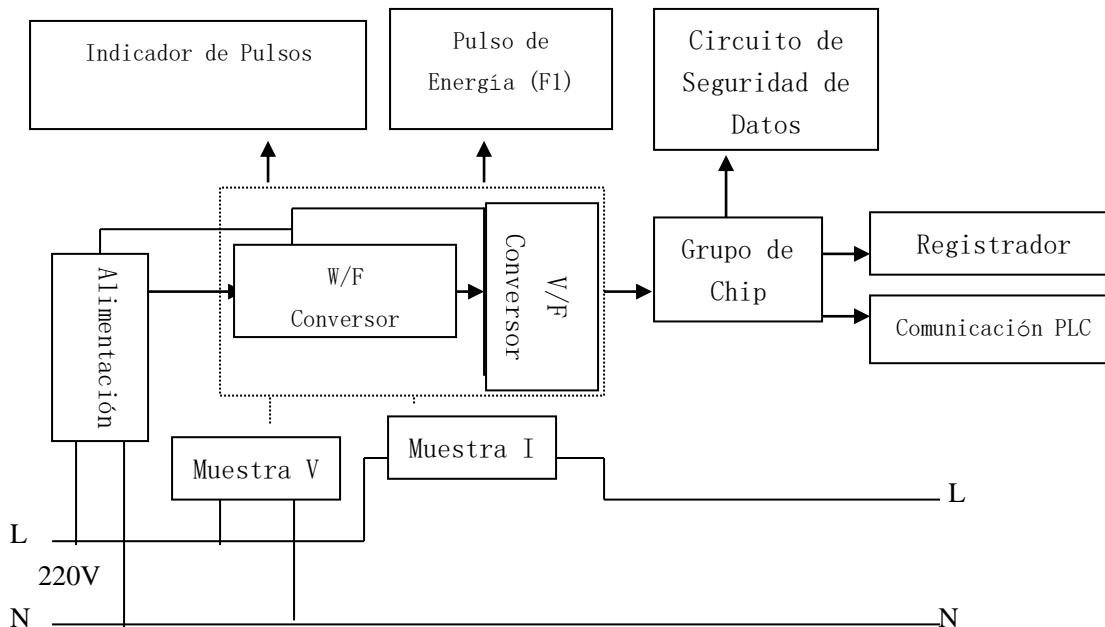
Indicador de Pulsos

Pulso de Energía (F1)

Circuito de Seguridad de Datos

Alimentación

W/F Conversor

V/F Conversor

Grupo de Chip

Registrador

Comunicación PLC

Muestra V

Muestra I

L

L

220V

N

N